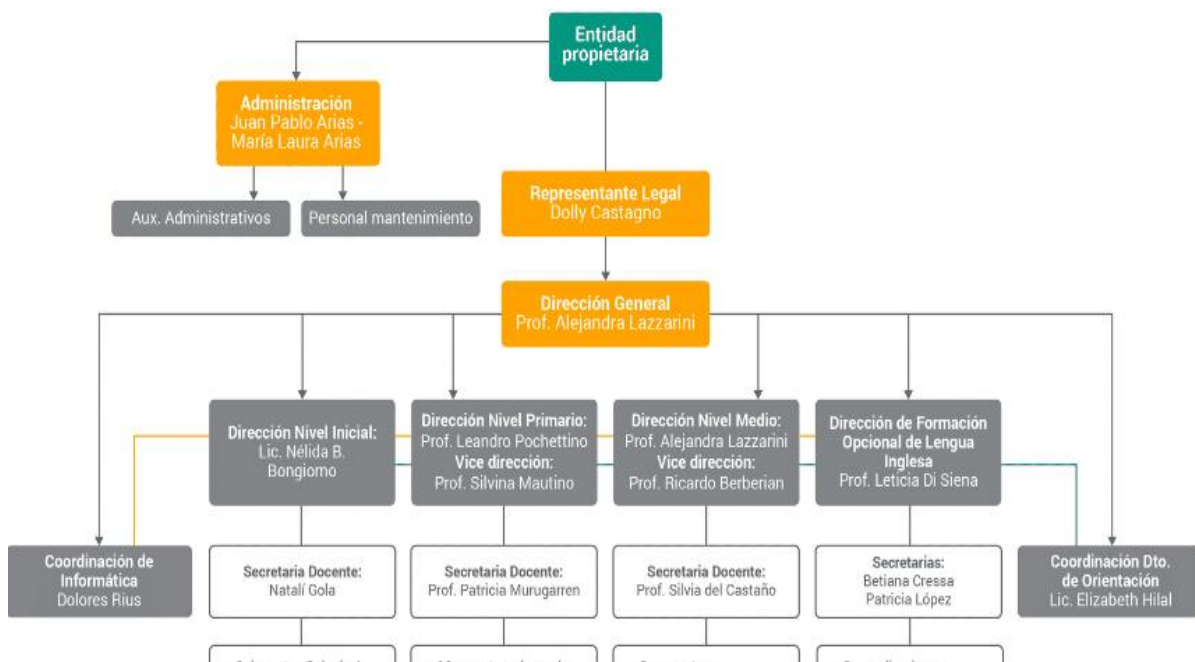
Entidad propietaria

Administración
Juan Pablo Arias - María Laura Arias

Aux. Administrativos

Personal mantenimiento

Representante Legal
Dolly Castagno

Dirección General
Prof. Alejandra Lazzarini

Dirección Nivel Inicial:
Lic. Nélida B. Bongiorno

Dirección Nivel Primario:
Prof. Leandro Pochettino
Vice dirección:
Prof. Silvina Mautino

Dirección Nivel Medio:
Prof. Alejandra Lazzarini
Vice dirección:
Prof. Ricardo Berberian

Dirección de Formación Opcional de Lengua Inglesa
Prof. Leticia Di Siena

Coordinación de Informática
Dolores Rius

Secretaria Docente:
Natalí Gola

Secretaria Docente:
Prof. Patricia Murugarren

Secretaria Docente:
Prof. Silvia del Castaño

Secretarias:
Betiana Cressa
Patricia López

Coordinación Dto. de Orientación
Lic. Elizabeth Hilal

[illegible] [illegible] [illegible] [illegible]